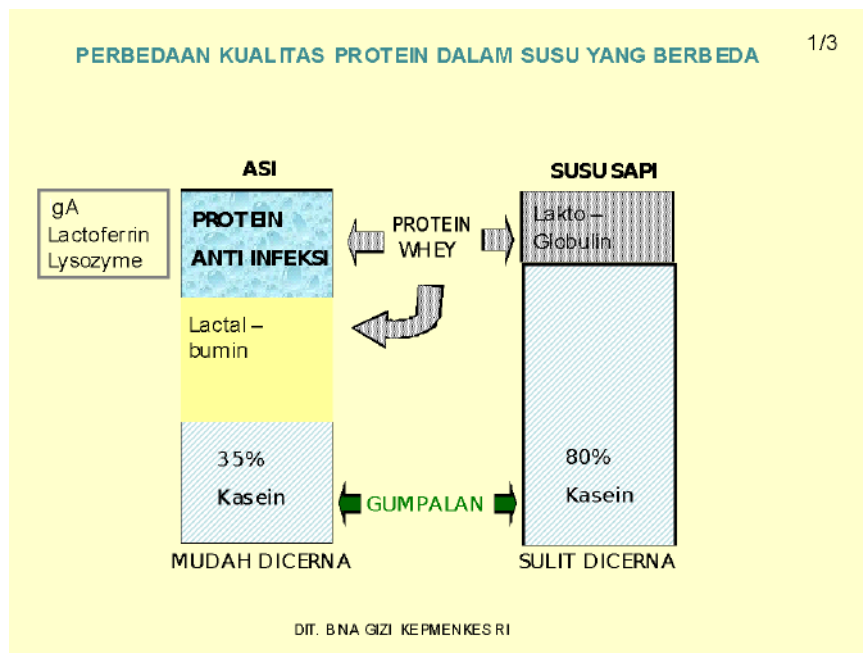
PERBEDAAN KUALITAS PROTEIN DALAM SUSU YANG BERBEDA

1/3

ASI

SUSU SAPI

gA
Lactoferrin
Lysozyme

PROTEIN ANTI INFEKSI

PROTEIN WHEY

Lakto – Globulin

Lactal – bumin

35%
Kasein

GUMPALAN

80%
Kasein

MUDAH DICERNA

SULIT DICERNA

DIT. BINA GIZI KEPMENKES RI